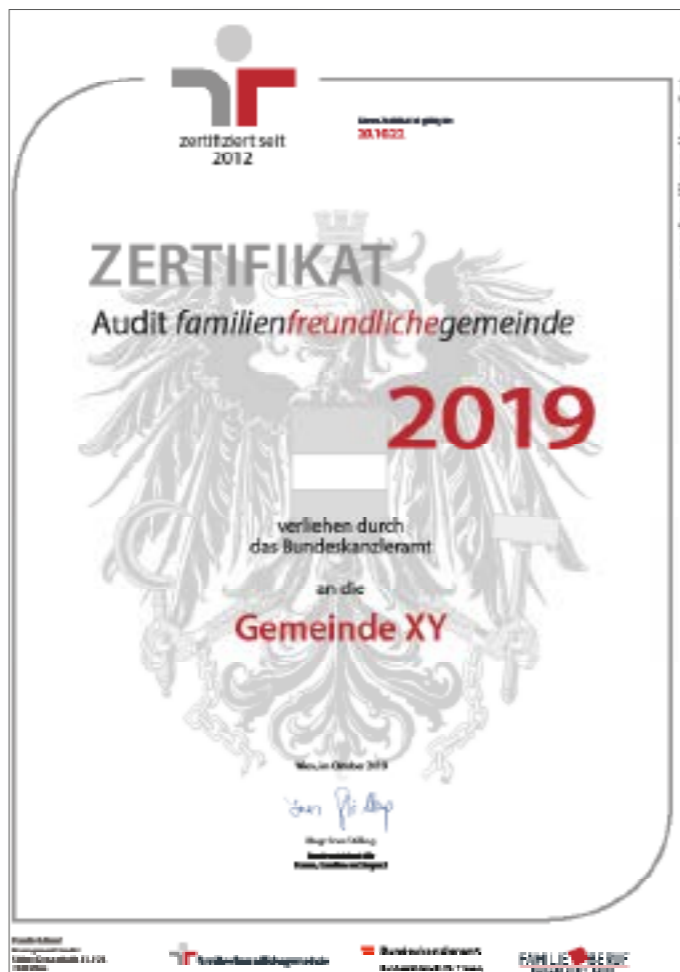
zertifiziert seit
2012

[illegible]
20.10.22

ZERTIFIKAT
Audit familienfreundlichegemeinde

2019

verliehen durch
das Bundeskanzleramt

an die

Gemeinde XY

Wien, im Oktober 2019

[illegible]

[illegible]

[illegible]

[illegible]

familienfreundlichegemeinde

Bundeskanzleramt
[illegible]

FAMILIE BERUF
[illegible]